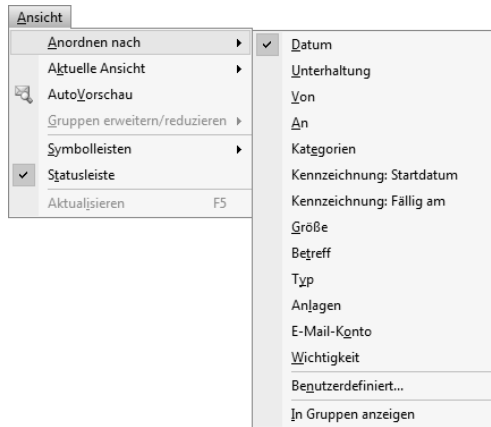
Ansicht

Anordnen nach
Aktuelle Ansicht
AutoVorschau
Gruppen erweitern/reduzieren
Symbolleisten
Statusleiste
Aktualisieren F5

Datum
Unterhaltung
Von
An
Kategorien
Kennzeichnung: Startdatum
Kennzeichnung: Fällig am
Größe
Betreff
Typ
Anlagen
E-Mail-Konto
Wichtigkeit
Benutzerdefiniert...
In Gruppen anzeigen